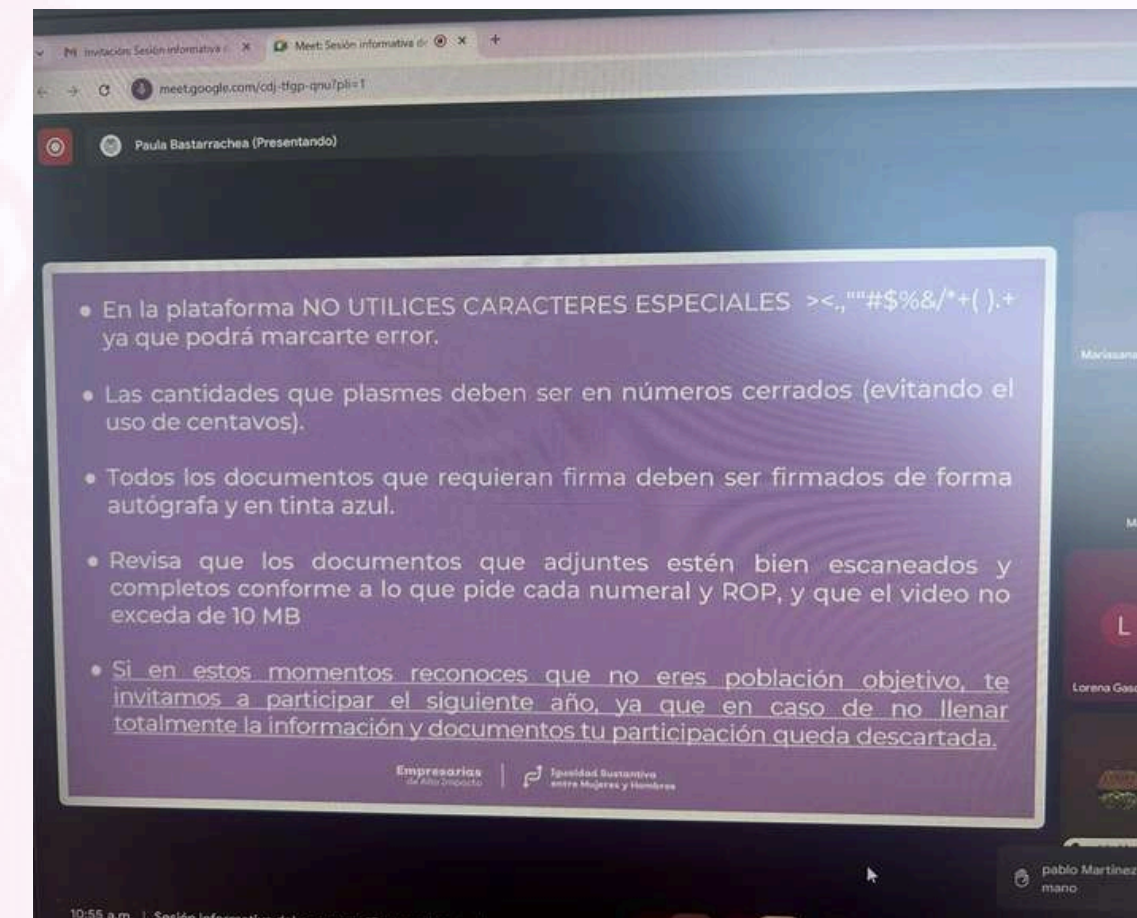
M Invitación: Sesión informativa × Meet: Sesión informativa de × +

meet.google.com/cdj-tfgp-qnu?pli=1

Paula Bastarrachea (Presentando)

• En la plataforma NO UTILICES CARACTERES ESPECIALES ><.,""#$%&/*+( ).+ ya que podrá marcarte error.

• Las cantidades que plasmes deben ser en números cerrados (evitando el uso de centavos).

• Todos los documentos que requieran firma deben ser firmados de forma autógrafa y en tinta azul.

• Revisa que los documentos que adjuntes estén bien escaneados y completos conforme a lo que pide cada numeral y ROP, y que el video no exceda de 10 MB

• Si en estos momentos reconoces que no eres población objetivo, te invitamos a participar el siguiente año, ya que en caso de no llenar totalmente la información y documentos tu participación queda descartada.

Empresarias de Alto Impacto | Igualdad Sustantiva entre Mujeres y Hombres

Mariasana

M

L

Lorena Gas

pablo Martinez mano

10:55 a.m. | Sesión informativ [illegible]